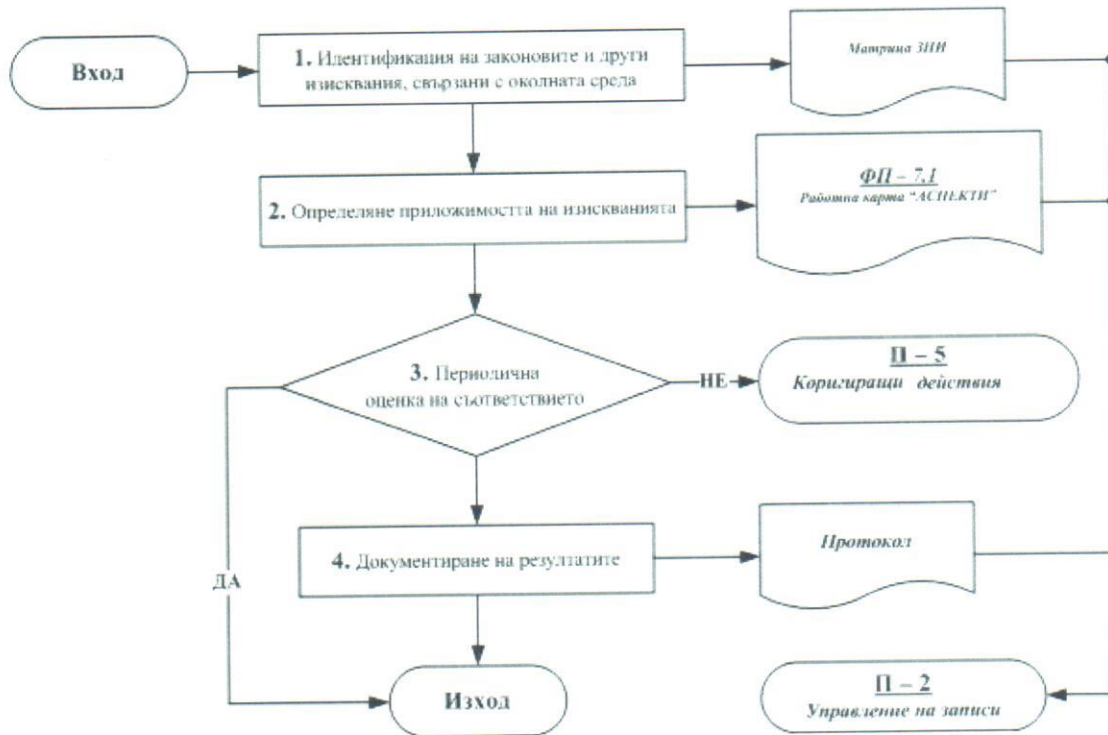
Вход

1. Идентификация на законовите и други изисквания, свързани с околната среда

Матрица ЗИИ

2. Определяне приложимостта на изискванията

ФП – 7.1
Работна карта "АСПЕКТИ"

3. Периодична оценка на съответствието

НЕ

П – 5
Коригиращи действия

ДА

4. Документиране на резултатите

Протокол

Изход

П – 2
Управление на записи